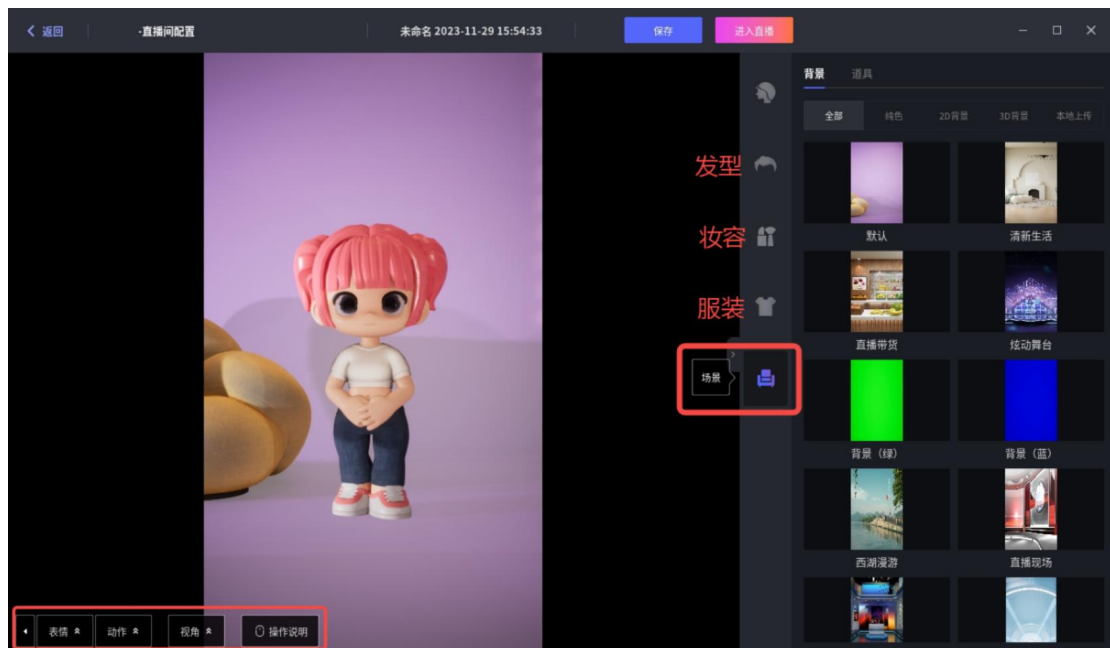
返回 -直播间配置 未命名 2023-11-29 15:54:33 保存 进入直播

发型
妆容
服装
场景

背景 道具

全部 纯色 2D背景 3D背景 本地上传

默认 清新生活
直播带货 炫动舞台
背景（绿） 背景（蓝）
西湖漫游 直播现场

表情 动作 视角 操作说明